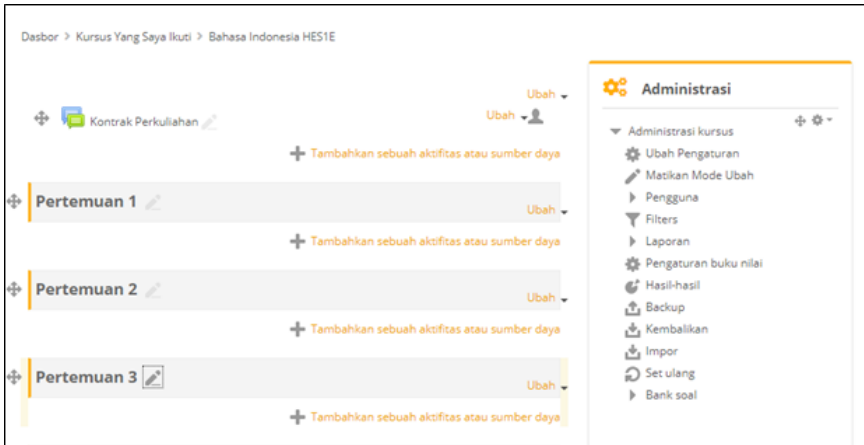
Dasbor > Kursus Yang Saya Ikuti > Bahasa Indonesia HES1E

Ubah

Kontrak Perkuliahan

Ubah

Tambahkan sebuah aktifitas atau sumber daya

Pertemuan 1

Ubah

Tambahkan sebuah aktifitas atau sumber daya

Pertemuan 2

Ubah

Tambahkan sebuah aktifitas atau sumber daya

Pertemuan 3

Ubah

Tambahkan sebuah aktifitas atau sumber daya

Administrasi

Administrasi kursus
Ubah Pengaturan
Matikan Mode Ubah
Pengguna
Filters
Laporan
Pengaturan buku nilai
Hasil-hasil
Backup
Kembalikan
Impor
Set ulang
Bank soal